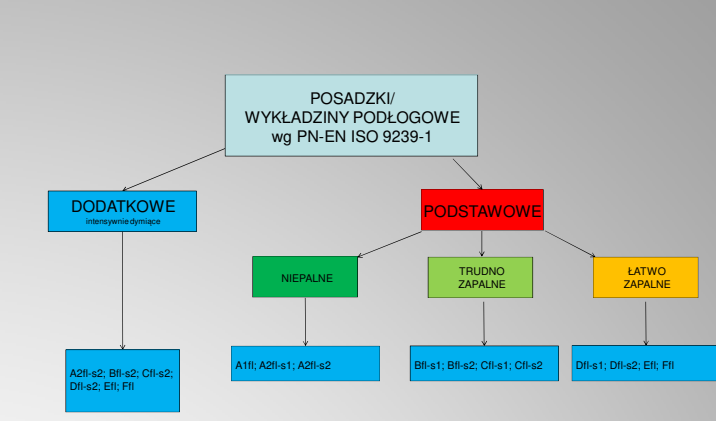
POSADZKI/
WYKŁADZINY PODŁOGOWE
wg PN-EN ISO 9239-1

DODATKOWE
intensywnie dymiące

PODSTAWOWE

NIEPALNE

TRUDNO ZAPALNE

ŁATWO ZAPALNE

A2fl-s2; Bfl-s2; Cfl-s2; Dfl-s2; Efl; Ffl

A1fl; A2fl-s1; A2fl-s2

Bfl-s1; Bfl-s2; Cfl-s1; Cfl-s2

Dfl-s1; Dfl-s2; Efl; Ffl